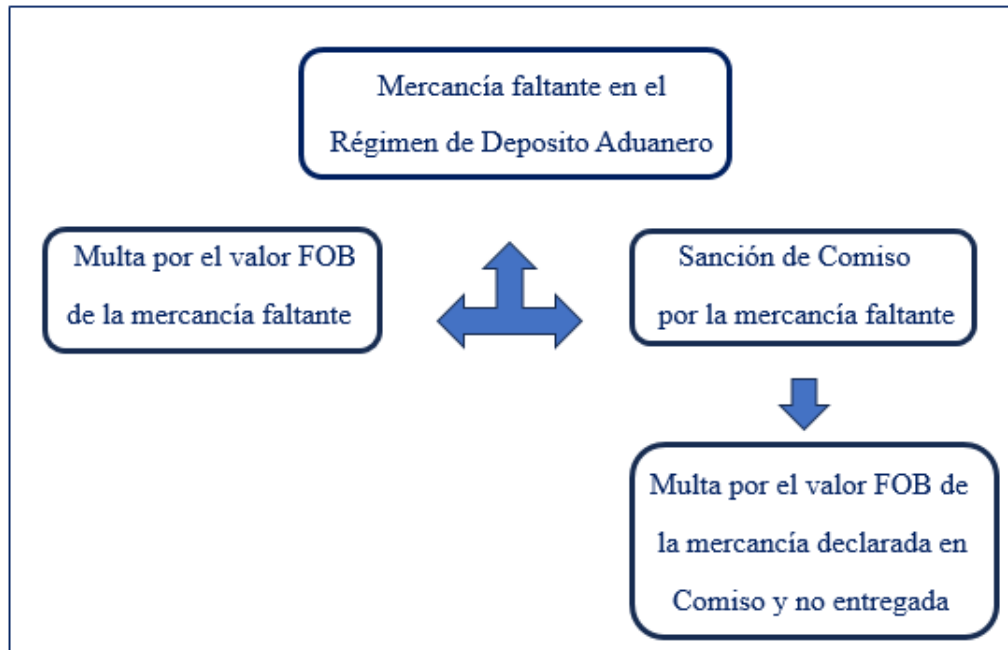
Mercancía faltante en el Régimen de Deposito Aduanero

Multa por el valor FOB de la mercancía faltante

Sanción de Comiso por la mercancía faltante

Multa por el valor FOB de la mercancía declarada en Comiso y no entregada